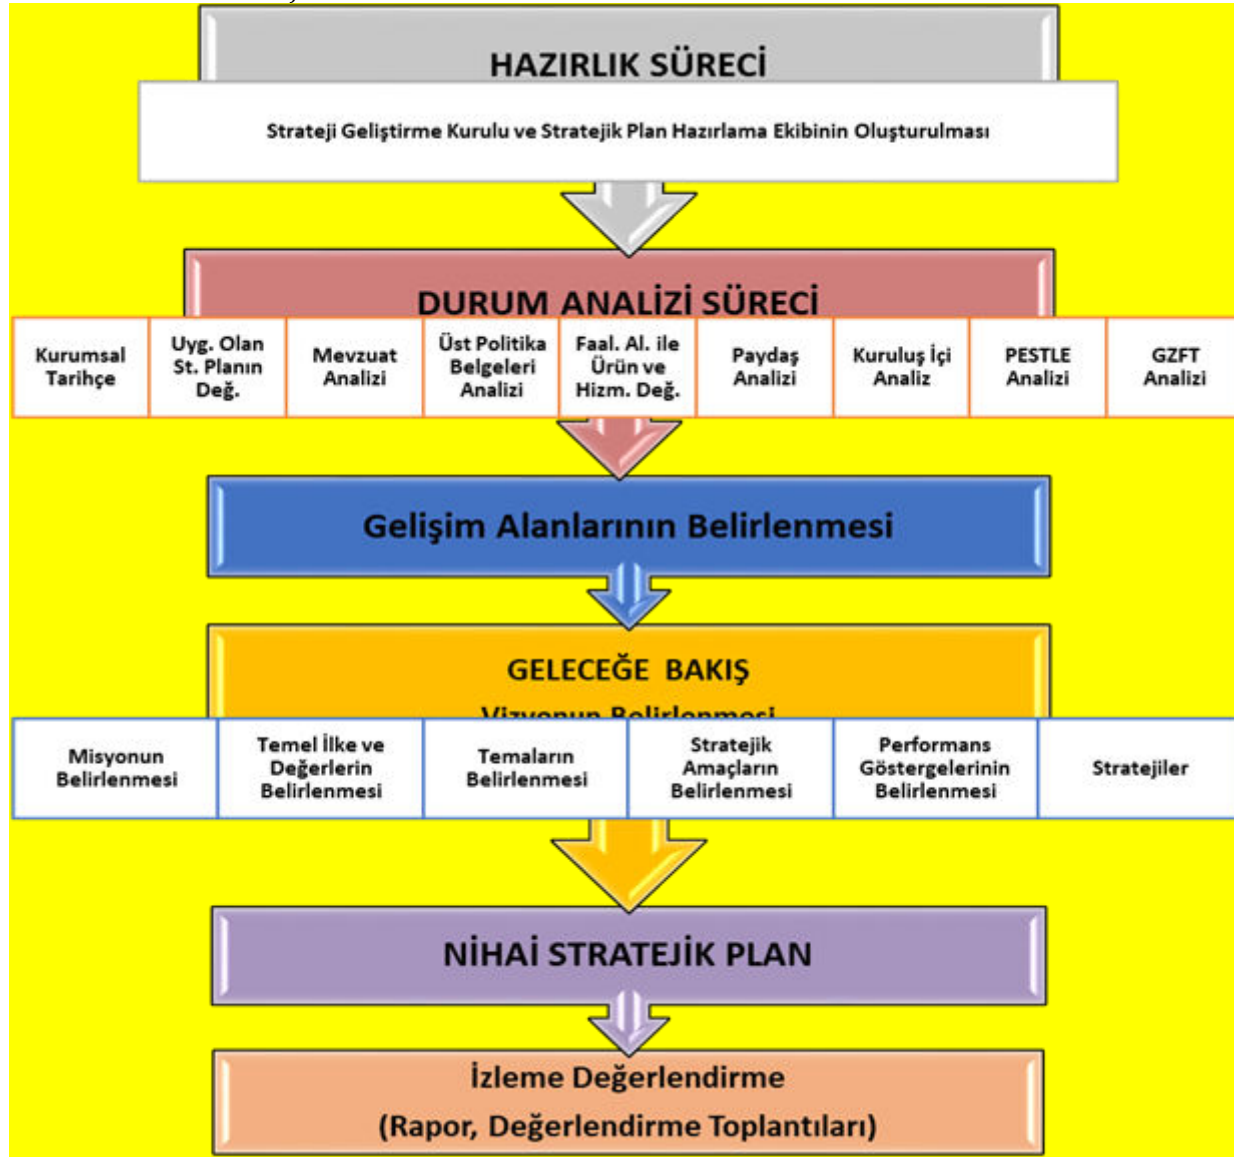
HAZIRLIK SÜRECİ

Strateji Geliştirme Kurulu ve Stratejik Plan Hazırlama Ekibinin Oluşturulması

DURUM ANALİZİ SÜRECİ

| Kurumsal Tarihçe | Uyg. Olan St. Planın Değ. | Mevzuat Analizi | Üst Politika Belgeleri Analizi | Faal. Al. ile Ürün ve Hizm. Değ. | Paydaş Analizi | Kuruluş İçi Analiz | PESTLE Analizi | GZFT Analizi |
|---|---|---|---|---|---|---|---|---|

Gelişim Alanlarının Belirlenmesi

GELECEĞE BAKIŞ

Vizyonun Belirlenmesi

| Misyonun Belirlenmesi | Temel İlke ve Değerlerin Belirlenmesi | Temaların Belirlenmesi | Stratejik Amaçların Belirlenmesi | Performans Göstergelerinin Belirlenmesi | Stratejiler |
|---|---|---|---|---|---|

NİHAİ STRATEJİK PLAN

İzleme Değerlendirme

(Rapor, Değerlendirme Toplantıları)